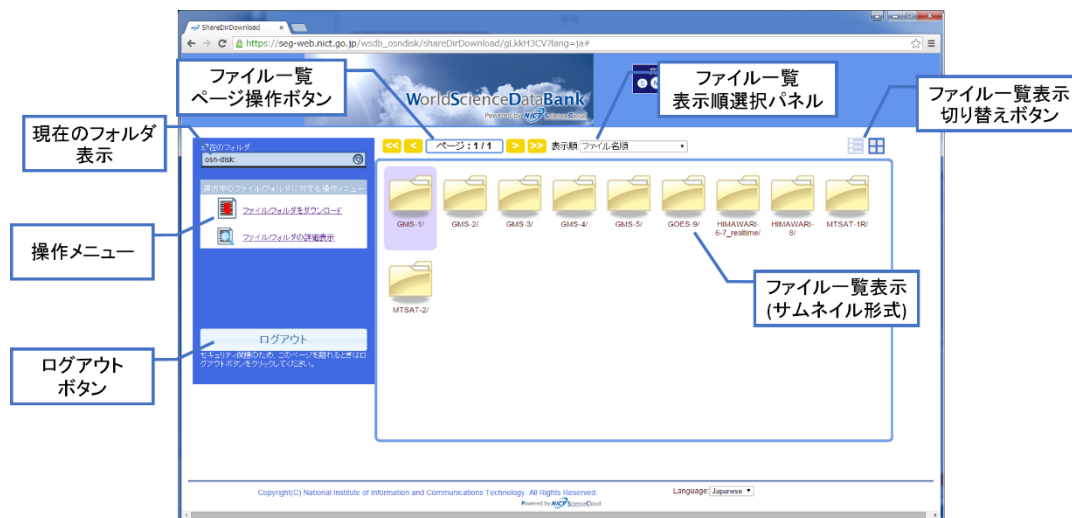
ShareDirDownload ×
https://seg-web.nict.go.jp/wsdb_osndisk/shareDirDownload/gLkkH3CV?lang=ja#

ファイル一覧
ページ操作ボタン

WorldScienceDataBank
Powered by NICT ScienceCloud

ファイル一覧
表示順選択パネル

ファイル一覧表示
切り替えボタン

現在のフォルダ
表示

現在のフォルダ
osn-disk:

<< < ページ：1 / 1 > >> 表示順 ファイル名順

選択中のファイル/フォルダに対する操作メニュー
ファイル/フォルダをダウンロード
ファイル/フォルダの詳細表示

操作メニュー

GMS-1/
GMS-2/
GMS-3/
GMS-4/
GMS-5/
GOES-9/
HIMAWARI-6-7_realtime/
HIMAWARI-8/
MTSAT-1R/
MTSAT-2/

ファイル一覧表示
(サムネイル形式)

ログアウト
セキュリティ保護のため、このページを離れるときはログアウトボタンをクリックしてください。

ログアウト
ボタン

Copyright(C) National Institute of Information and Communications Technology. All Rights Reserved.
Powered by NICT ScienceCloud

Language: Japanese